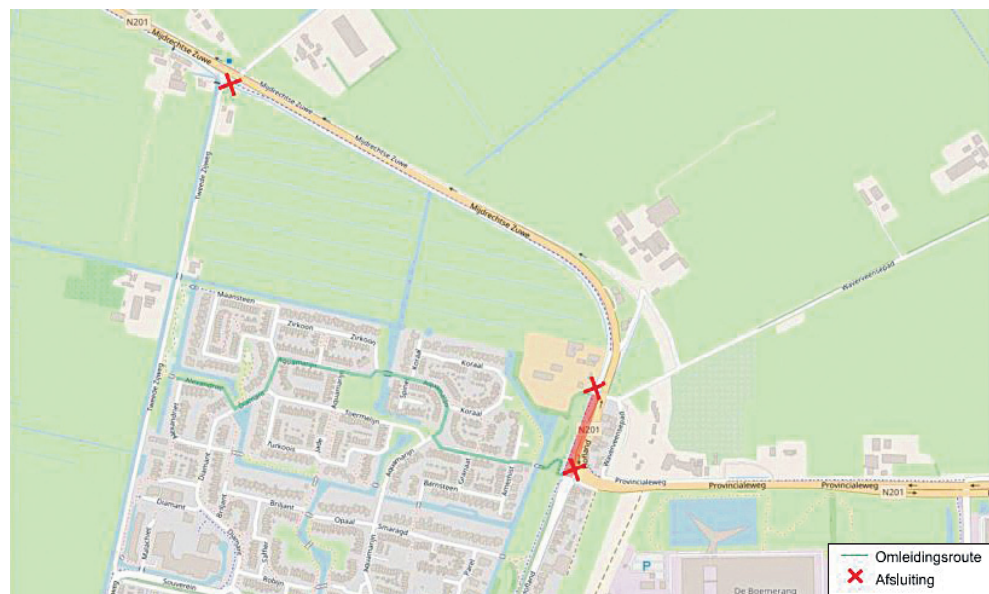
N201
Mijdrechtse Zuwe
Mijdrechtse Zuwe
Mijdrechtse Zuwe
Tweede Zuwe
Waverveensepad
Maansteen
Zirkoon
Zirkoon
Koraal
Aquamarijn
Koraal
Smaragd
Turkoois
Jade
Aquamarijn
Barnsteen
Granaat
Amethist
Diamant
Diamant
Briljant
Opaal
Smaragd
Saffier
Robijn
Souverein
Waverveensepad
N201
Provincialeweg
Provincialeweg
N201
De Boemerang
P
Omleidingsroute
Afsluiting